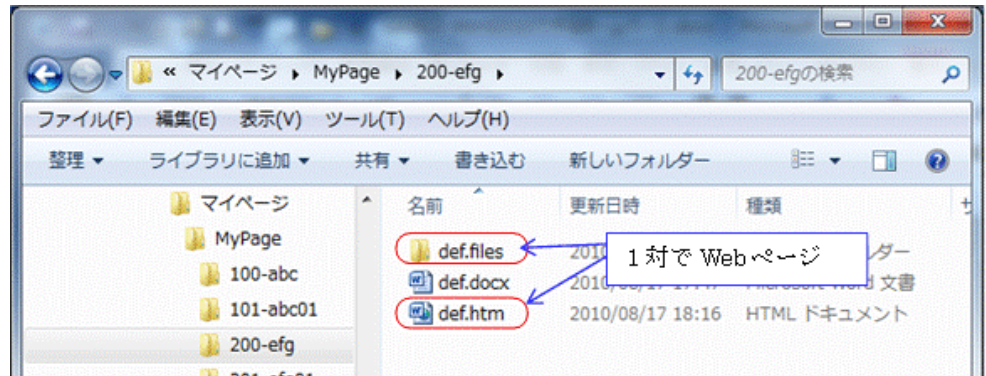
« マイページ ▸ MyPage ▸ 200-efg ▸

200-efgの検索

ファイル(F) 編集(E) 表示(V) ツール(T) ヘルプ(H)

整理 ▾ ライブラリに追加 ▾ 共有 ▾ 書き込む 新しいフォルダー

マイページ
MyPage
100-abc
101-abc01
200-efg
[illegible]

名前 更新日時 種類 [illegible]

def.files 2010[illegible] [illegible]ダー
def.docx 2010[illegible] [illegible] Word 文書
def.htm 2010/08/17 18:16 HTML ドキュメント

１対で Webページ